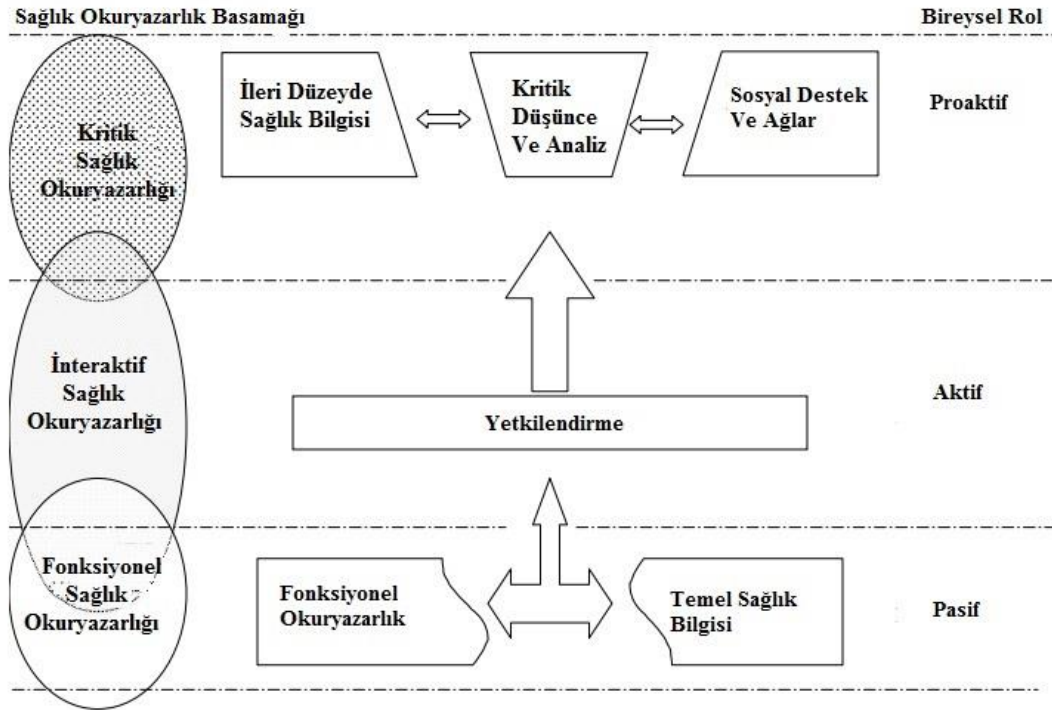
Sağlık Okuryazarlık Basamağı

Bireysel Rol

Kritik Sağlık Okuryazarlığı

İleri Düzeyde Sağlık Bilgisi

Kritik Düşünce Ve Analiz

Sosyal Destek Ve Ağlar

Proaktif

İnteraktif Sağlık Okuryazarlığı

Yetkilendirme

Aktif

Fonksiyonel Sağlık Okuryazarlığı

Fonksiyonel Okuryazarlık

Temel Sağlık Bilgisi

Pasif